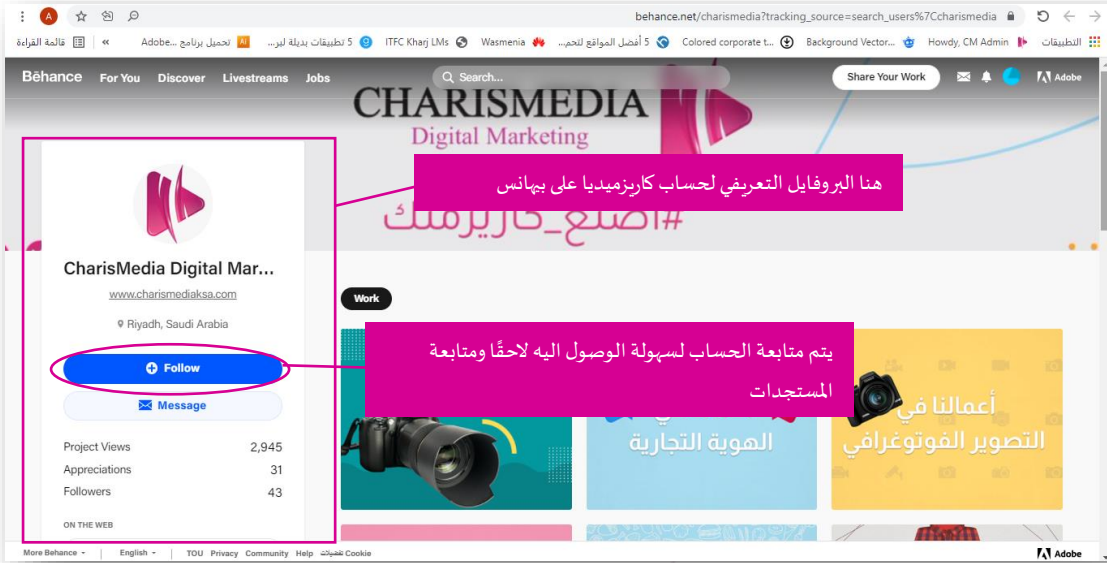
behance.net/charismedia?tracking_source=search_users%7Ccharismedia

قائمة القراءة | « | Adobe... تحميل برنامج | 5 تطبيقات بديلة لبر... | ITFC Kharj LMs | Wasmenia | 5 أفضل المواقع لتحم... | Colored corporate t... | Background Vector... | Howdy, CM Admin | التطبيقات

Bēhance For You Discover Livestreams Jobs Search... Share Your Work Adobe

CHARISMEDIA
Digital Marketing

#اصنع_كاريزمتك

هنا البروفايل التعريفي لحساب كاريزميديا على بيهانس

CharisMedia Digital Mar...
www.charismediaksa.com
Riyadh, Saudi Arabia

Follow
Message

Project Views 2,945
Appreciations 31
Followers 43

ON THE WEB

Work

يتم متابعة الحساب لسهولة الوصول اليه لاحقًا ومتابعة المستجدات

الهوية التجارية

أعمالنا في التصوير الفوتوغرافي

More Behance | English | TOU Privacy Community Help Cookie تفضيلات | Adobe